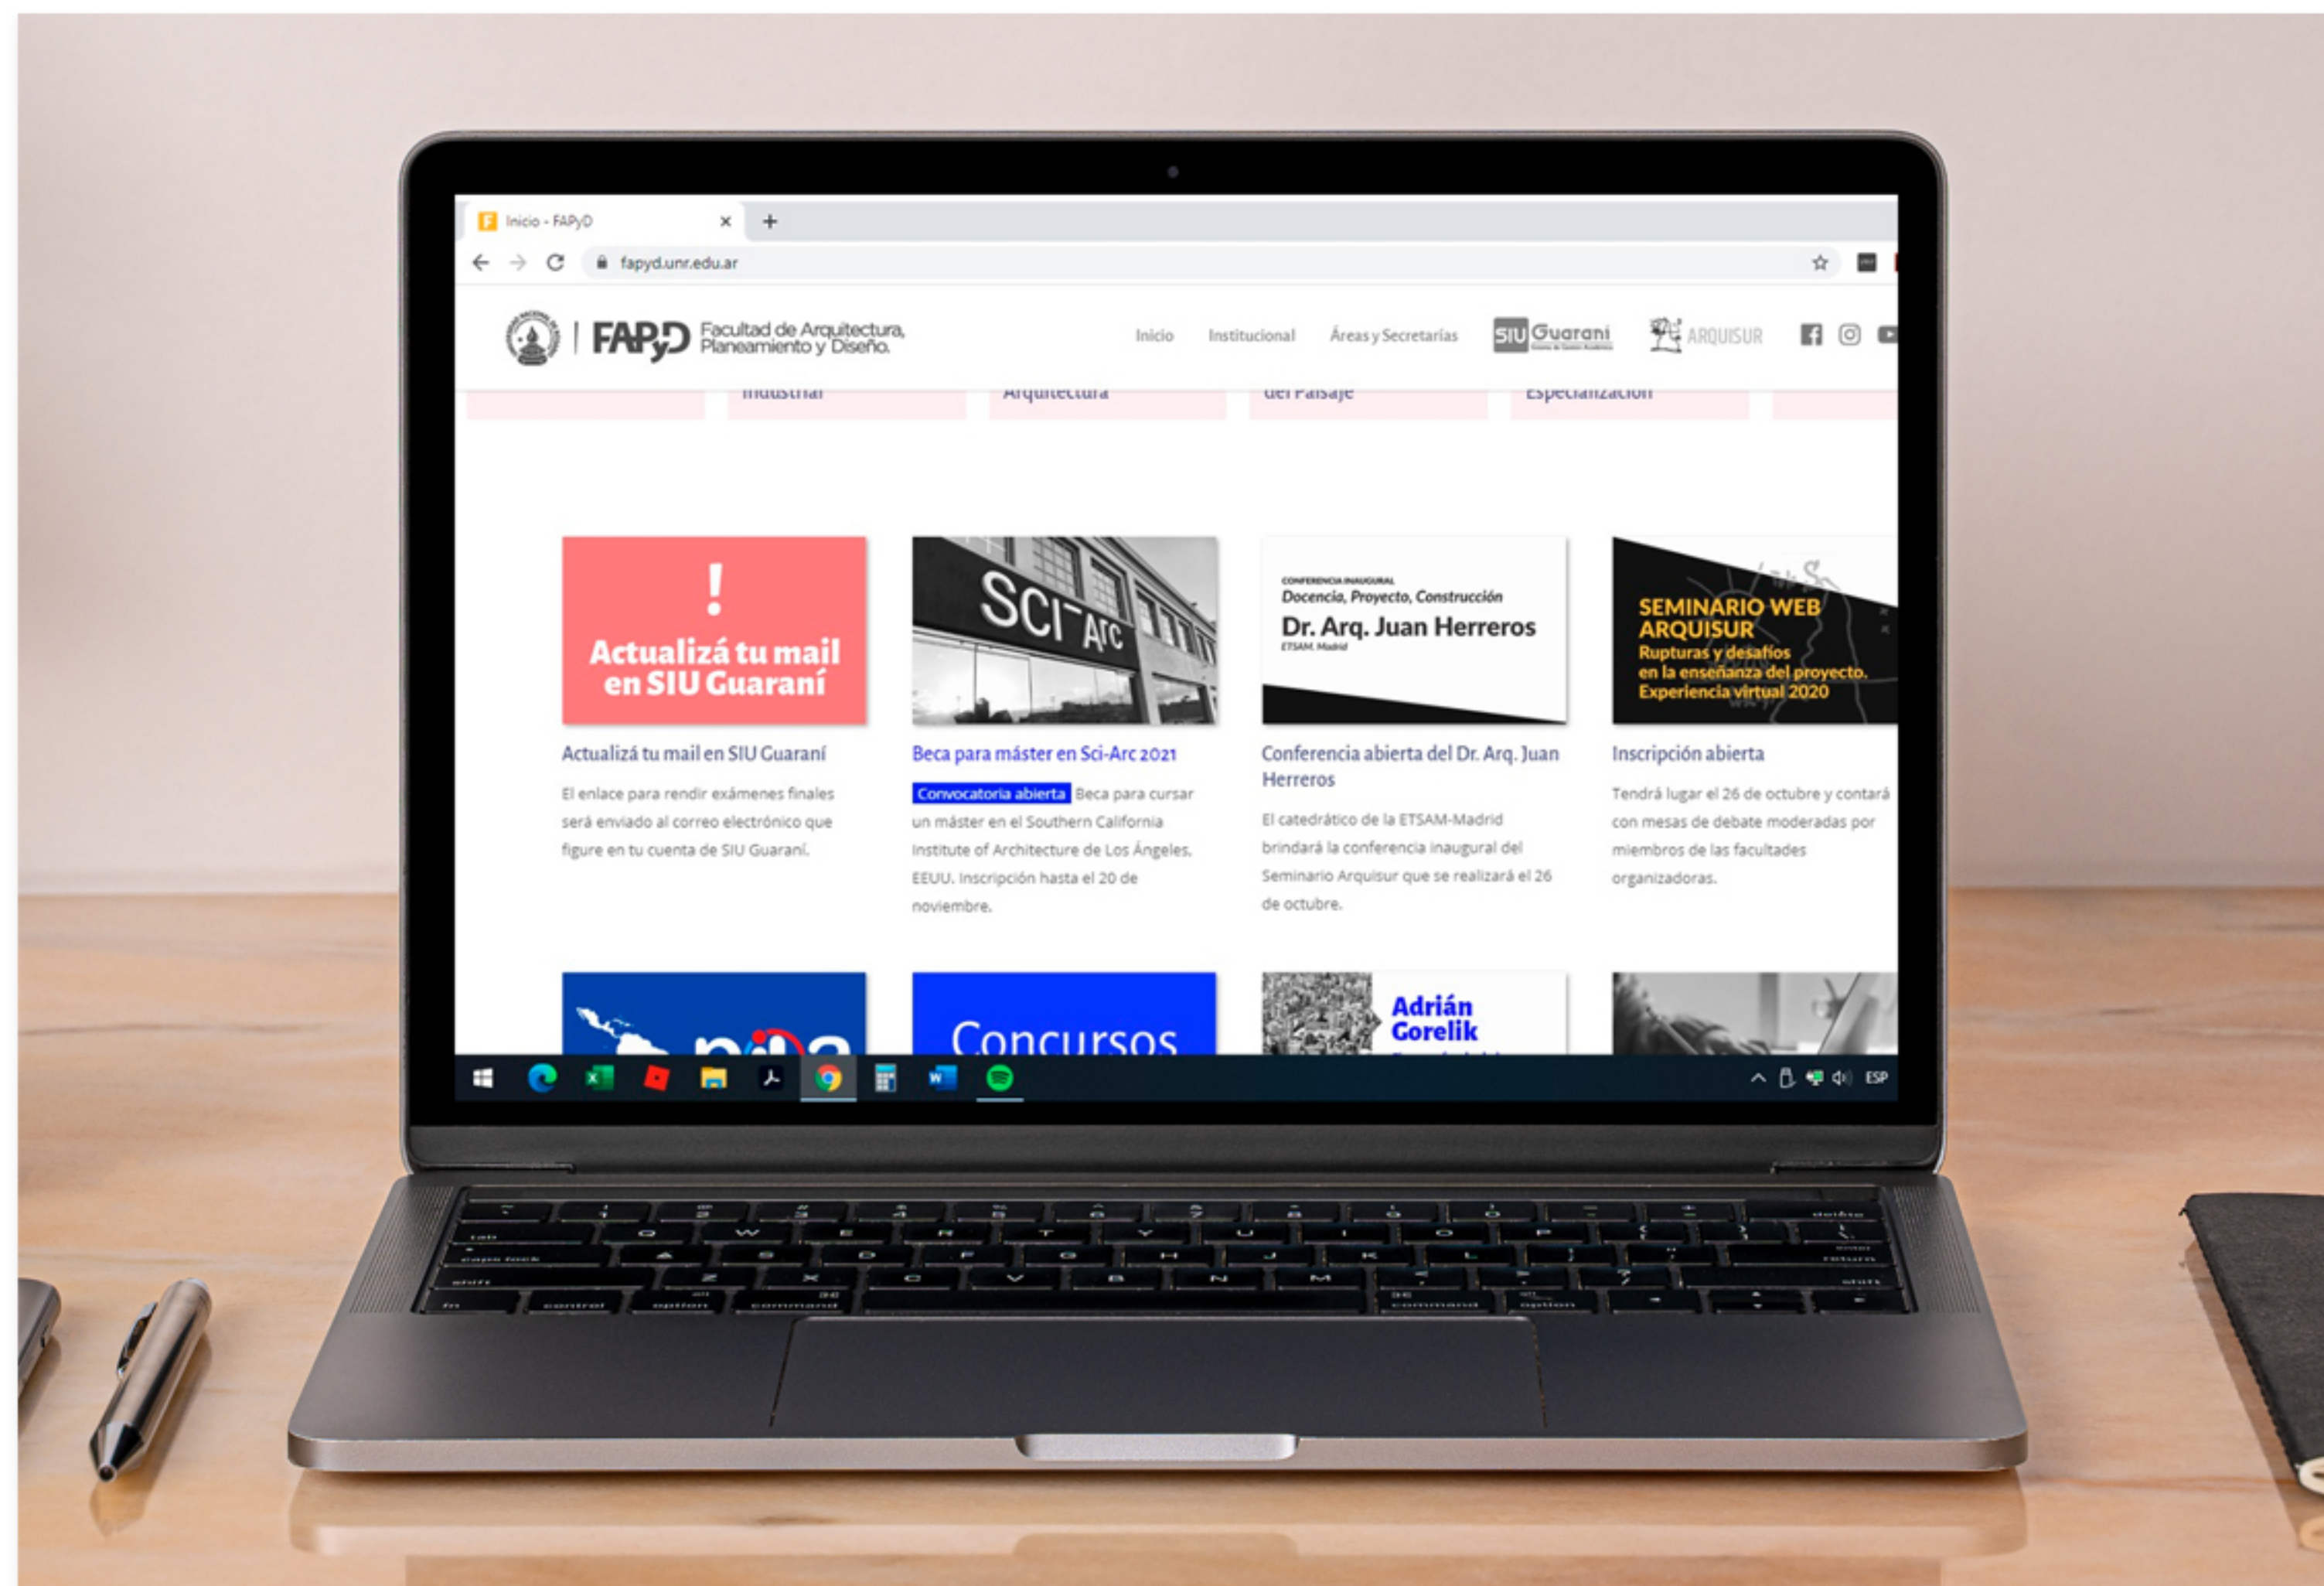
Inicio - FAPyD ×

fapyd.unr.edu.ar

FAPyD Facultad de Arquitectura, Planeamiento y Diseño.

Inicio Institucional Áreas y Secretarías SIU Guaraní ARQUISUR

Industrial Arquitectura del Paisaje Especialización

!
Actualizá tu mail en SIU Guaraní

Actualizá tu mail en SIU Guaraní

El enlace para rendir exámenes finales será enviado al correo electrónico que figure en tu cuenta de SIU Guaraní.

SCI-Arc

Beca para máster en Sci-Arc 2021

Convocatoria abierta Beca para cursar un máster en el Southern California Institute of Architecture de Los Ángeles, EEUU. Inscripción hasta el 20 de noviembre.

CONFERENCIA INAUGURAL
Docencia, Proyecto, Construcción
Dr. Arq. Juan Herreros
ETSAM. Madrid

Conferencia abierta del Dr. Arq. Juan Herreros

El catedrático de la ETSAM-Madrid brindará la conferencia inaugural del Seminario Arquisur que se realizará el 26 de octubre.

SEMINARIO WEB ARQUISUR
Rupturas y desafíos en la enseñanza del proyecto. Experiencia virtual 2020

Inscripción abierta

Tendrá lugar el 26 de octubre y contará con mesas de debate moderadas por miembros de las facultades organizadoras.

Concursos

Adrián Gorelik

ESP